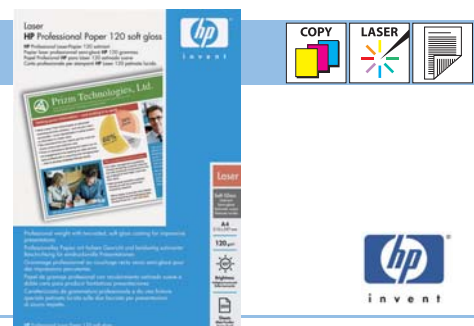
Laser
HP Professional Paper 120 soft gloss

HP Professional LaserPapier 120 seidenmatt
Papier laser professionnel semi-brillant HP 120 grammes
Papel Profesional HP para láser 120 satinado suave
Carta professionale per stampanti HP Laser 120 patinata lucida

hp
invent

Prizm Technologies, Ltd.

Laser
Soft Gloss
A4
120 g/m²
Brightness

Professional weight with two-sided, soft gloss coating for impressive presentations.
Professionelles Papier mit hohem Gewicht und beidseitig seidenmatter Beschichtung für eindrucksvolle Präsentationen.
Grammage professionnel au couchage recto verso semi-glacé pour des impressions percutantes.
Papel de gramaje profesional con revestimiento satinado suave a doble cara para producir fantásticas presentaciones.
Caratteristiche di grammatura professionale e di rivestimento speciale patinato lucido sulle due facciate per presentazioni di sicuro impatto.

COPY
LASER

hp
invent